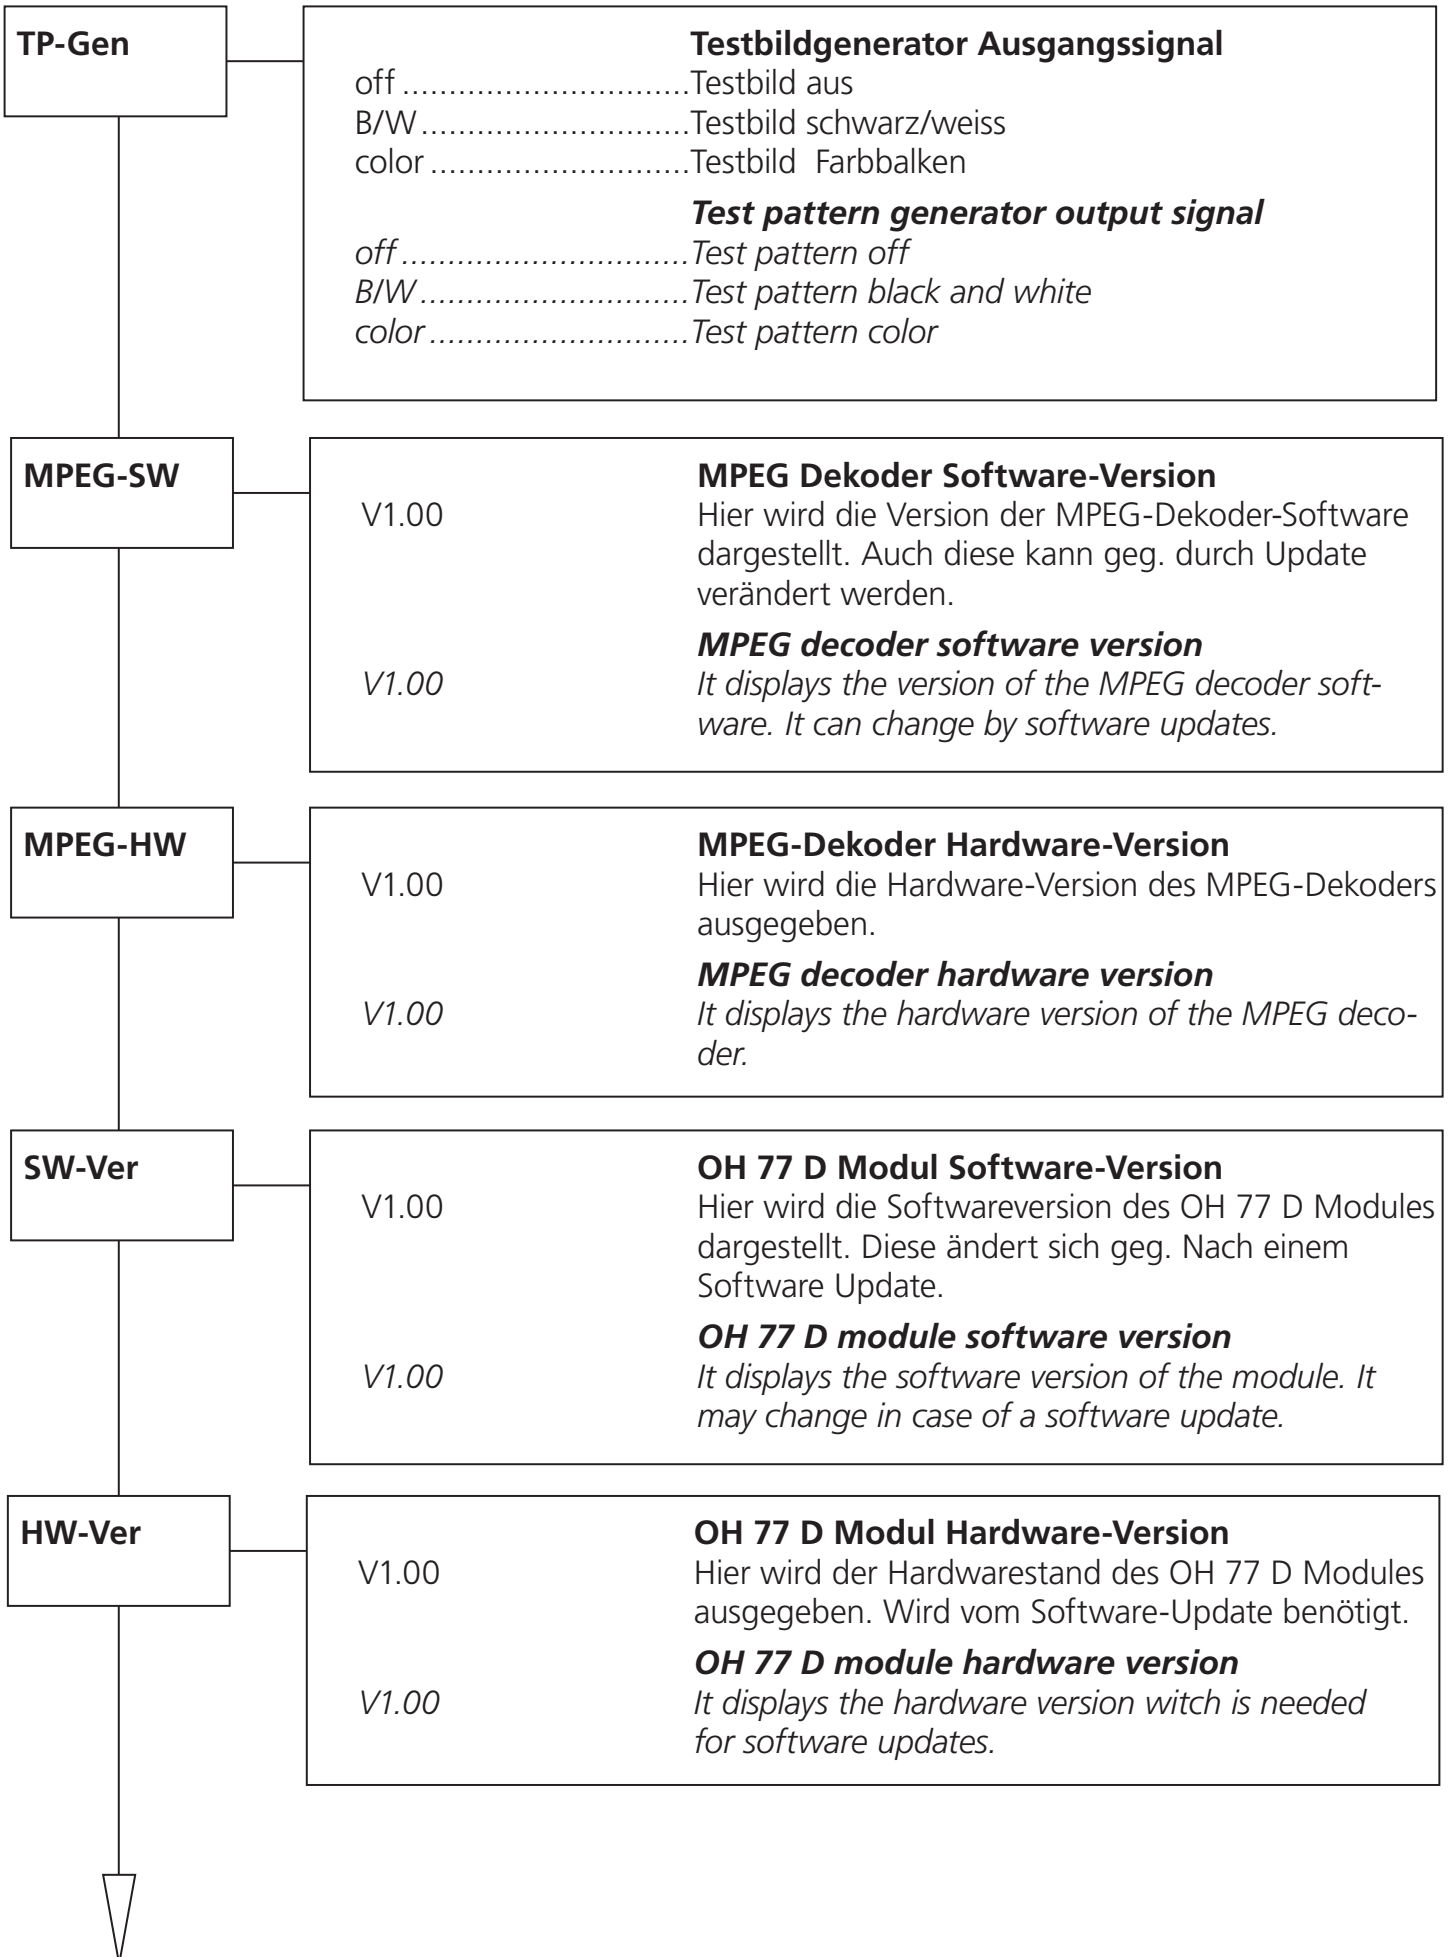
TP-Gen

Testbildgenerator Ausgangssignal
off ..............................Testbild aus
B/W............................Testbild schwarz/weiss
color ...........................Testbild Farbbalken

Test pattern generator output signal
off ..............................Test pattern off
B/W............................Test pattern black and white
color ...........................Test pattern color

MPEG-SW

MPEG Dekoder Software-Version
V1.00
Hier wird die Version der MPEG-Dekoder-Software dargestellt. Auch diese kann geg. durch Update verändert werden.

MPEG decoder software version
V1.00
It displays the version of the MPEG decoder software. It can change by software updates.

MPEG-HW

MPEG-Dekoder Hardware-Version
V1.00
Hier wird die Hardware-Version des MPEG-Dekoders ausgegeben.

MPEG decoder hardware version
V1.00
It displays the hardware version of the MPEG decoder.

SW-Ver

OH 77 D Modul Software-Version
V1.00
Hier wird die Softwareversion des OH 77 D Modules dargestellt. Diese ändert sich geg. Nach einem Software Update.

OH 77 D module software version
V1.00
It displays the software version of the module. It may change in case of a software update.

HW-Ver

OH 77 D Modul Hardware-Version
V1.00
Hier wird der Hardwarestand des OH 77 D Modules ausgegeben. Wird vom Software-Update benötigt.

OH 77 D module hardware version
V1.00
It displays the hardware version witch is needed for software updates.